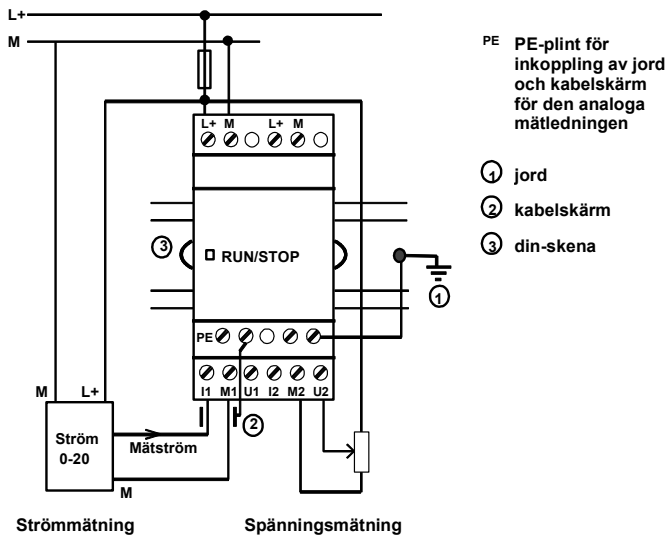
L+
M
L+ M L+ M
3
RUN/STOP
1
PE
I1 M1 U1 I2 M2 U2
2
M L+
Ström 0-20
Mätström
M
Strömmätning
Spänningsmätning

PE PE-plint för inkoppling av jord och kabelskärm för den analoga mätledningen

1 jord

2 kabelskärm

3 din-skena